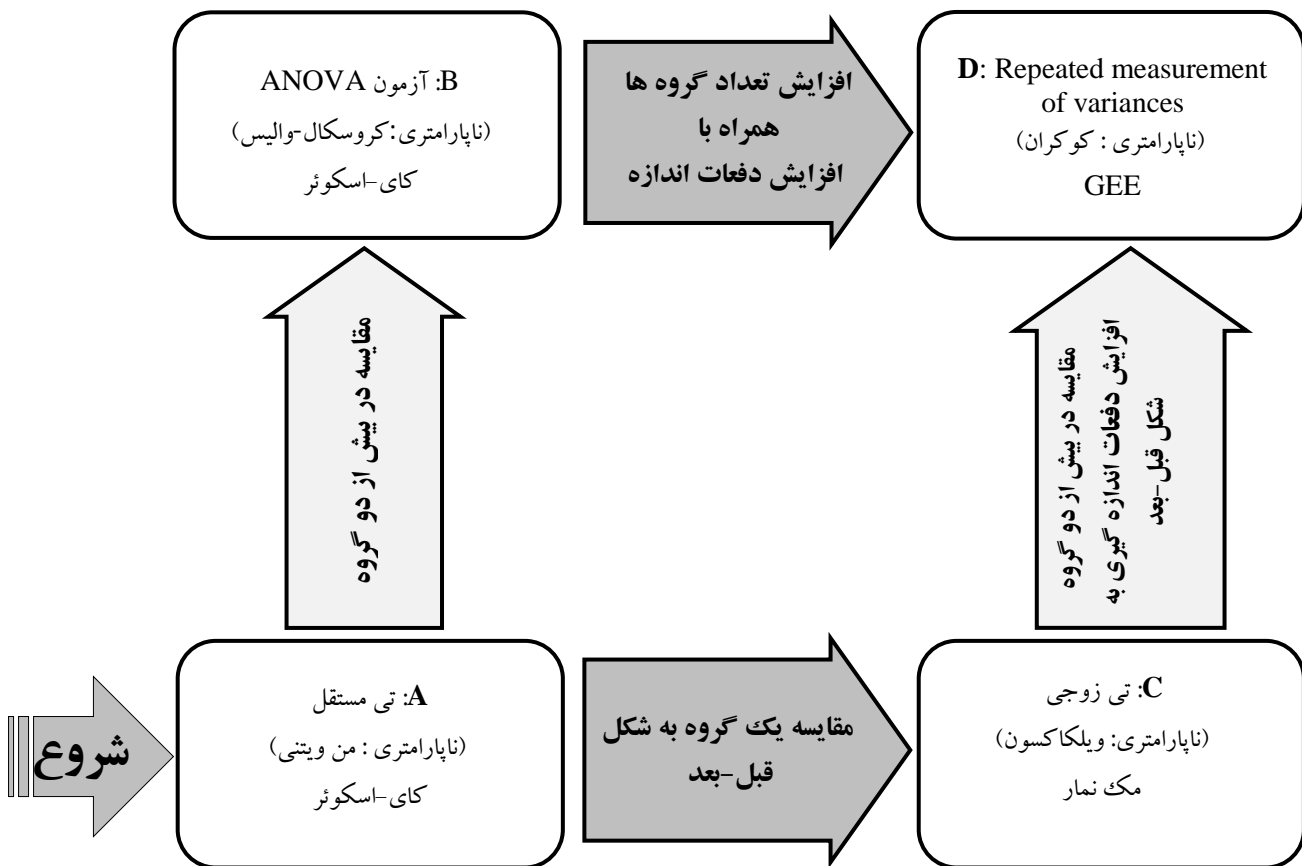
B: آزمون ANOVA
(ناپارامتری: کروسکال-والیس)
کای-اسکوئر

افزایش تعداد گروه ها
همراه با
افزایش دفعات اندازه

D: Repeated measurement of variances
(ناپارامتری : کوکران)
GEE

مقایسه در بیش از دو گروه

مقایسه در بیش از دو گروه
افزایش دفعات اندازه گیری به
شکل قبل-بعد

شروع

A: تی مستقل
(ناپارامتری : من ویتنی)
کای-اسکوئر

مقایسه یک گروه به شکل
قبل-بعد

C: تی زوجی
(ناپارامتری: ویلکاکسون)
مک نمار